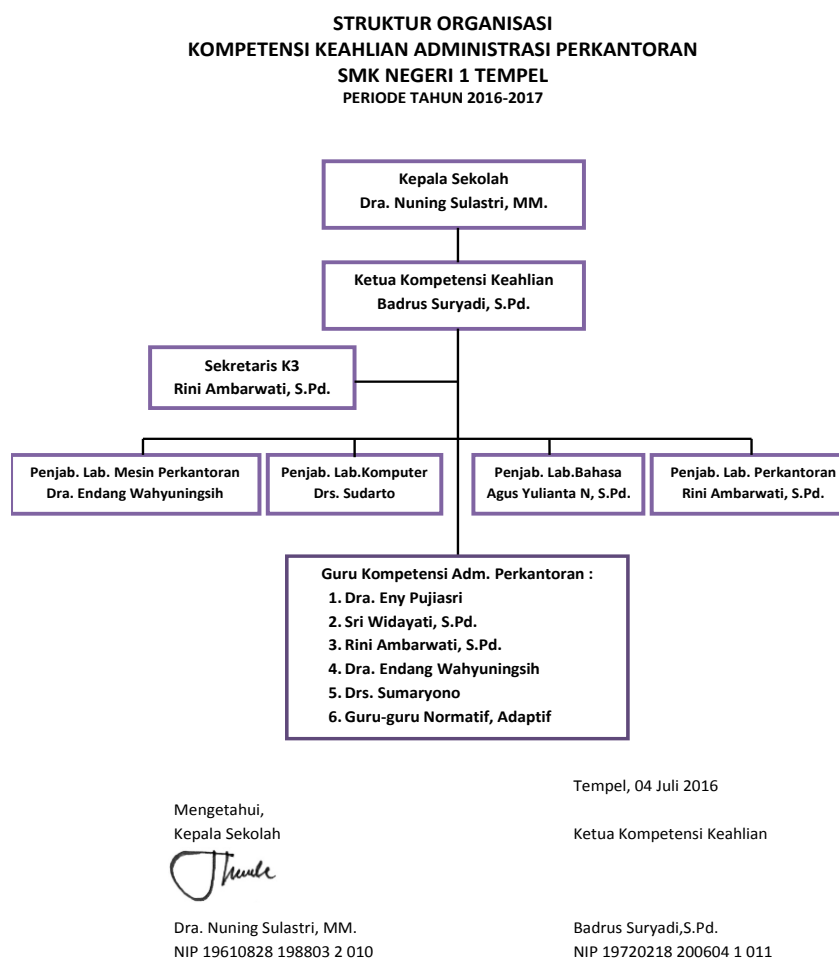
STRUKTUR ORGANISASI
KOMPETENSI KEAHLIAN ADMINISTRASI PERKANTORAN
SMK NEGERI 1 TEMPEL
PERIODE TAHUN 2016-2017

Kepala Sekolah
Dra. Nuning Sulastri, MM.

Ketua Kompetensi Keahlian
Badrus Suryadi, S.Pd.

Sekretaris K3
Rini Ambarwati, S.Pd.

Penjab. Lab. Mesin Perkantoran
Dra. Endang Wahyuningsih

Penjab. Lab.Komputer
Drs. Sudarto

Penjab. Lab.Bahasa
Agus Yulianta N, S.Pd.

Penjab. Lab. Perkantoran
Rini Ambarwati, S.Pd.

Guru Kompetensi Adm. Perkantoran :
1. Dra. Eny Pujiasri
2. Sri Widayati, S.Pd.
3. Rini Ambarwati, S.Pd.
4. Dra. Endang Wahyuningsih
5. Drs. Sumaryono
6. Guru-guru Normatif, Adaptif

Tempel, 04 Juli 2016

Mengetahui,
Kepala Sekolah

Ketua Kompetensi Keahlian

Dra. Nuning Sulastri, MM.
NIP 19610828 198803 2 010

Badrus Suryadi,S.Pd.
NIP 19720218 200604 1 011